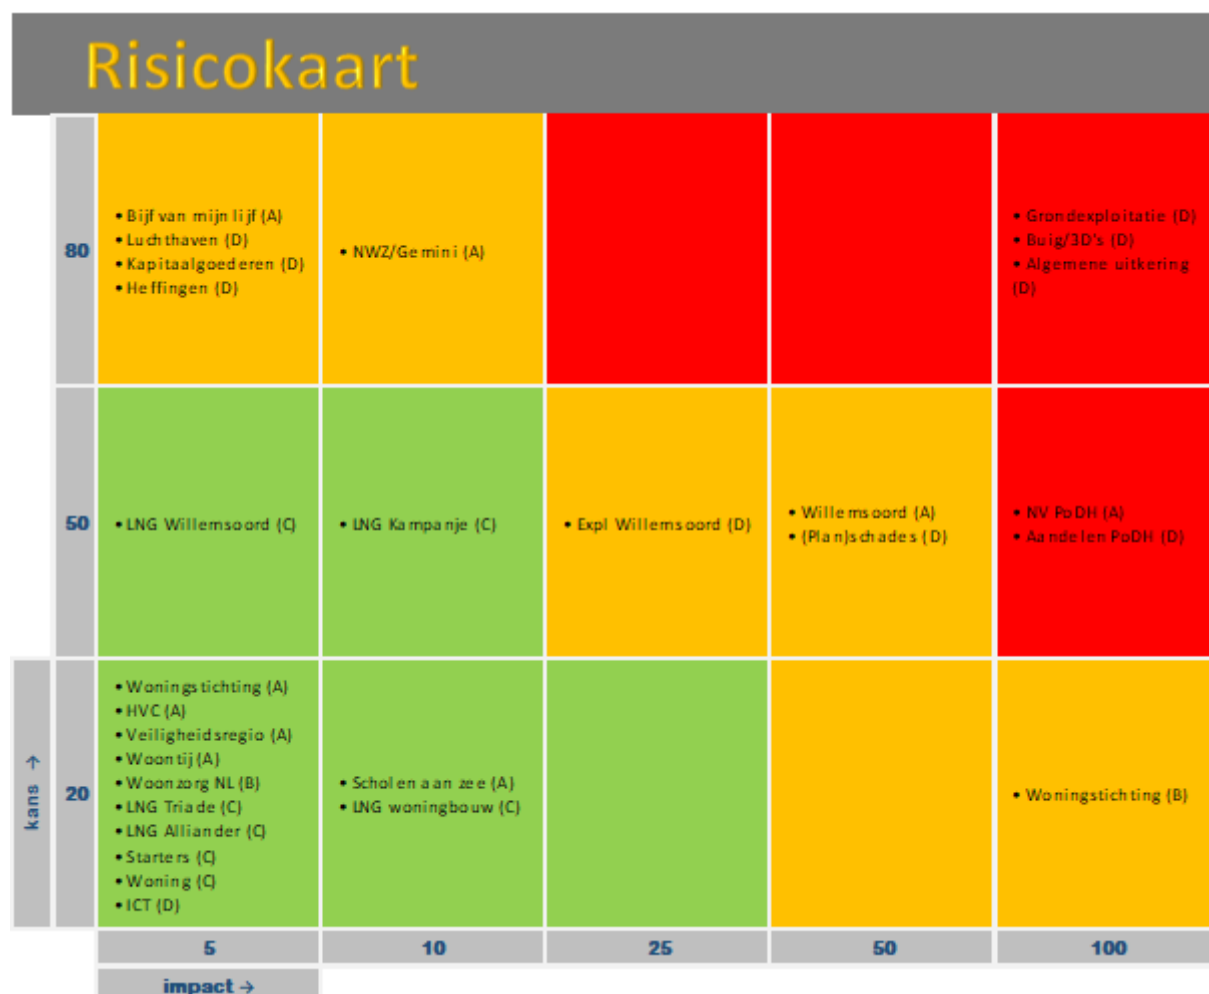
Risicokaart

| kans → | | 5 | 10 | 25 | 50 | 100 |
|---|---|---|---|---|---|---|
| | 80 | • Bijf van mijn lijf (A) • Luchthaven (D) • Kapitaalgoederen (D) • Heffingen (D) | • NWZ/Gemini (A) | | | • Grondexploitatie (D) • Buig/3D's (D) • Algemene uitkering (D) |
| | 50 | • LNG Willemsoord (C) | • LNG Kampanje (C) | • Expl Willemsoord (D) | • Willemsoord (A) • (Plan)schades (D) | • NV PoDH (A) • Aandelen PoDH (D) |
| | 20 | • Woningstichting (A) • HVC (A) • Veiligheidsregio (A) • Woontij (A) • Woonzorg NL (B) • LNG Triade (C) • LNG Alliander (C) • Starters (C) • Woning (C) • ICT (D) | • Scholen aan zee (A) • LNG woningbouw (C) | | | • Woningstichting (B) |

impact →